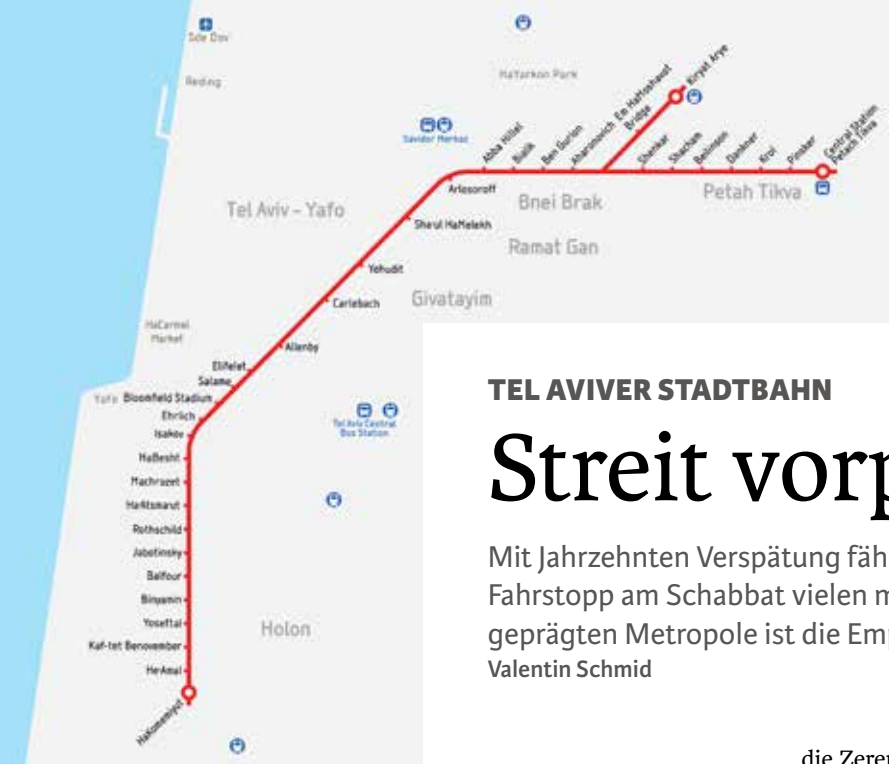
Sde Dov

Reding

HaYarkon Park

Savidor Merkaz

Tel Aviv - Yafo

Bnei Brak

Ramat Gan

Petah Tikva

Givatayim

HaCarmel Market

Yafo

Tel Aviv Central Bus Station

Holon

Kiryat Arye

Em HaMoshavot Bridge

Aharonovich

Ben Gurion

Bialik

Abba Hillel

Arlosoroff

Shaul HaMelekh

Yehudit

Carlebach

Allenby

Elifelet

Salame

Bloomfield Stadium

Ehrlich

Isakov

HaBesht

Machrozet

HaAtsmaut

Rothschild

Jabotinsky

Balfour

Binyamin

Yoseftal

Kaf-tet Benovember

HeAmal

HaKomemiyut

Shenkar

Shaham

Beilinson

Dankner

Krol

Pinsker

Central Station Petach Tikva

TEL AVIVER STADTBAHN

Streit vorp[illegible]

Mit Jahrzehnten Verspätung fäh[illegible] Fahrstopp am Schabbat vielen m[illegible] geprägten Metropole ist die Emp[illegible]

Valentin Schmid

die Zere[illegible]